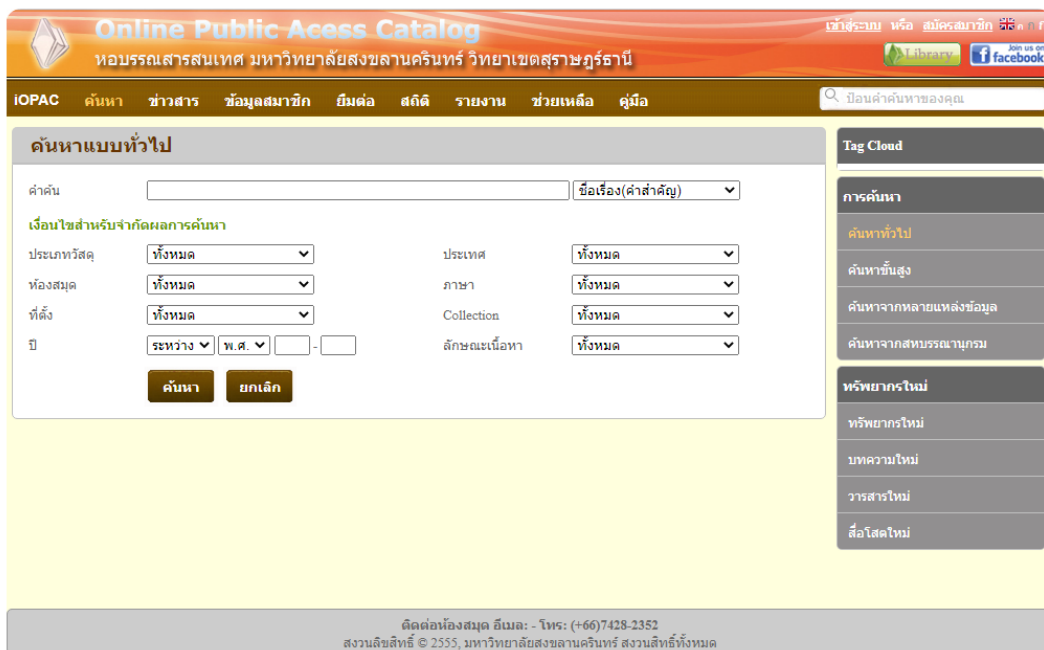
Online Public Acess Catalog
หอบรรณสารสนเทศ มหาวิทยาลัยสงขลานครินทร์ วิทยาเขตสุราษฎร์ธานี

เข้าสู่ระบบ หรือ สมัครสมาชิก

Library
Join us on facebook

iOPAC ค้นหา ข่าวสาร ข้อมูลสมาชิก ยืมต่อ สถิติ รายงาน ช่วยเหลือ คู่มือ

ป้อนคำค้นหาของคุณ

ค้นหาแบบทั่วไป

คำค้น ชื่อเรื่อง(คำสำคัญ)

เงื่อนไขสำหรับจำกัดผลการค้นหา

ประเภทวัสดุ ทั้งหมด
ประเทศ ทั้งหมด
ห้องสมุด ทั้งหมด
ภาษา ทั้งหมด
ที่ตั้ง ทั้งหมด
Collection ทั้งหมด
ปี ระหว่าง พ.ศ. -
ลักษณะเนื้อหา ทั้งหมด

ค้นหา ยกเลิก

Tag Cloud

การค้นหา
ค้นหาทั่วไป
ค้นหาขั้นสูง
ค้นหาจากหลายแหล่งข้อมูล
ค้นหาจากสหบรรณานุกรม

ทรัพยากรใหม่
ทรัพยากรใหม่
บทความใหม่
วารสารใหม่
สื่อโสตใหม่

ติดต่อห้องสมุด อีเมล: - โทร: (+66)7428-2352
สงวนลิขสิทธิ์ © 2555, มหาวิทยาลัยสงขลานครินทร์ สงวนสิทธิ์ทั้งหมด